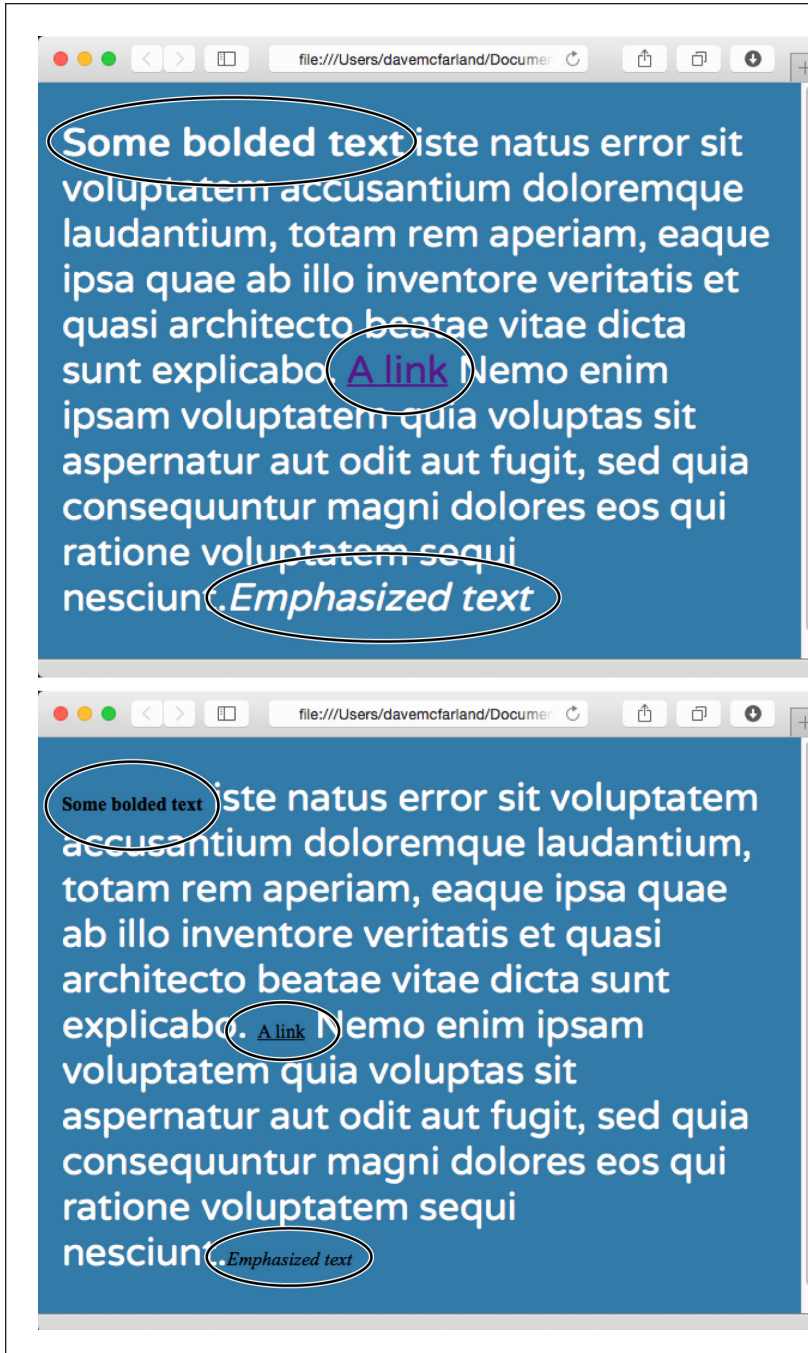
file:///Users/davemcfarland/Documen

Some bolded text iste natus error sit voluptatem accusantium doloremque laudantium, totam rem aperiam, eaque ipsa quae ab illo inventore veritatis et quasi architecto beatae vitae dicta sunt explicabo. A link Nemo enim ipsam voluptatem quia voluptas sit aspernatur aut odit aut fugit, sed quia consequuntur magni dolores eos qui ratione voluptatem sequi nesciunt. Emphasized text

file:///Users/davemcfarland/Documen

Some bolded text iste natus error sit voluptatem accusantium doloremque laudantium, totam rem aperiam, eaque ipsa quae ab illo inventore veritatis et quasi architecto beatae vitae dicta sunt explicabo. A link Nemo enim ipsam voluptatem quia voluptas sit aspernatur aut odit aut fugit, sed quia consequuntur magni dolores eos qui ratione voluptatem sequi nesciunt. Emphasized text